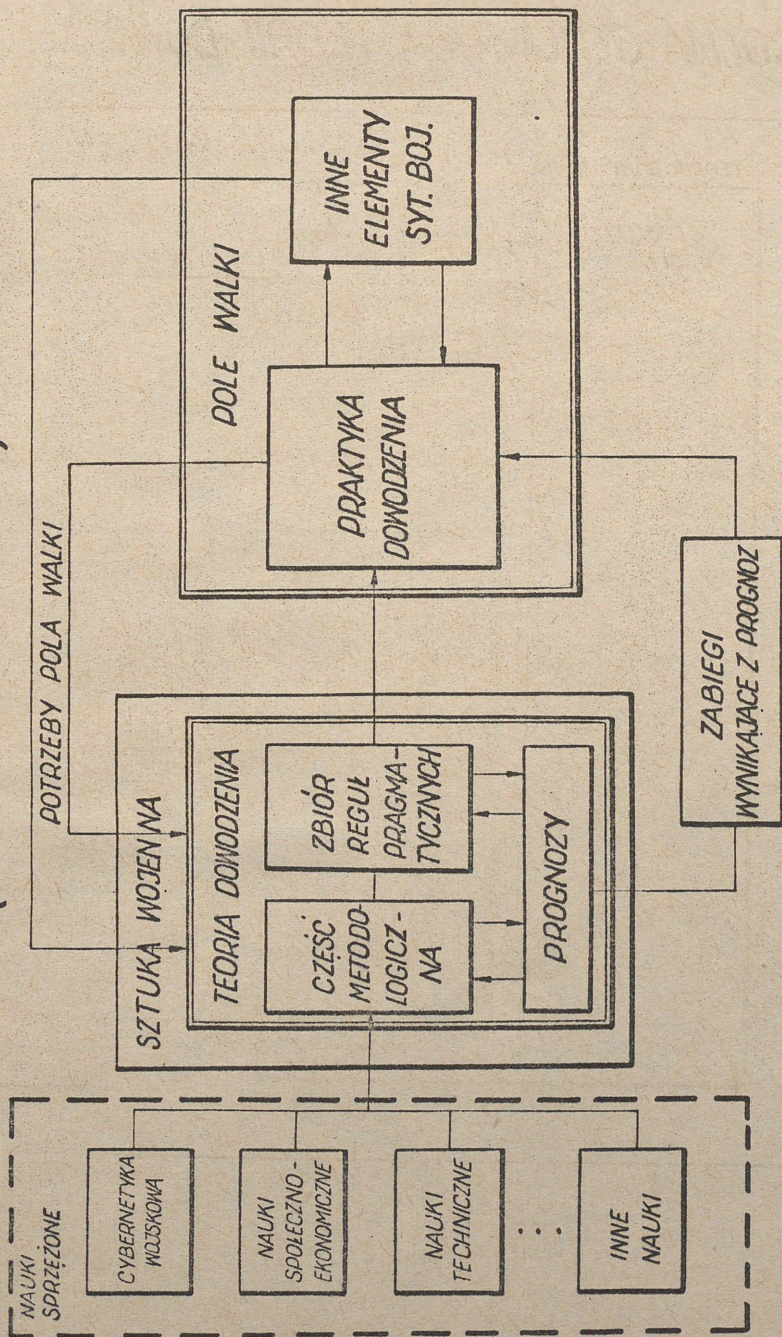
NAUKI SPRZĘŻONE

CYBERNETYKA WOJSKOWA

NAUKI SPOŁECZNO-EKONOMICZNE

NAUKI TECHNICZNE

. . .

INNE NAUKI

SZTUKA WOJENNA

TEORIA DOWODZENIA

CZĘŚĆ METODOLOGICZNA

ZBIÓR REGUŁ PRAGMATYCZNYCH

PROGNOZY

POTRZEBY POLA WALKI

ZABIEGI WYNIKAJĄCE Z PROGNOZ

POLE WALKI

PRAKTYKA DOWODZENIA

INNE ELEMENTY SYT. BOJ.